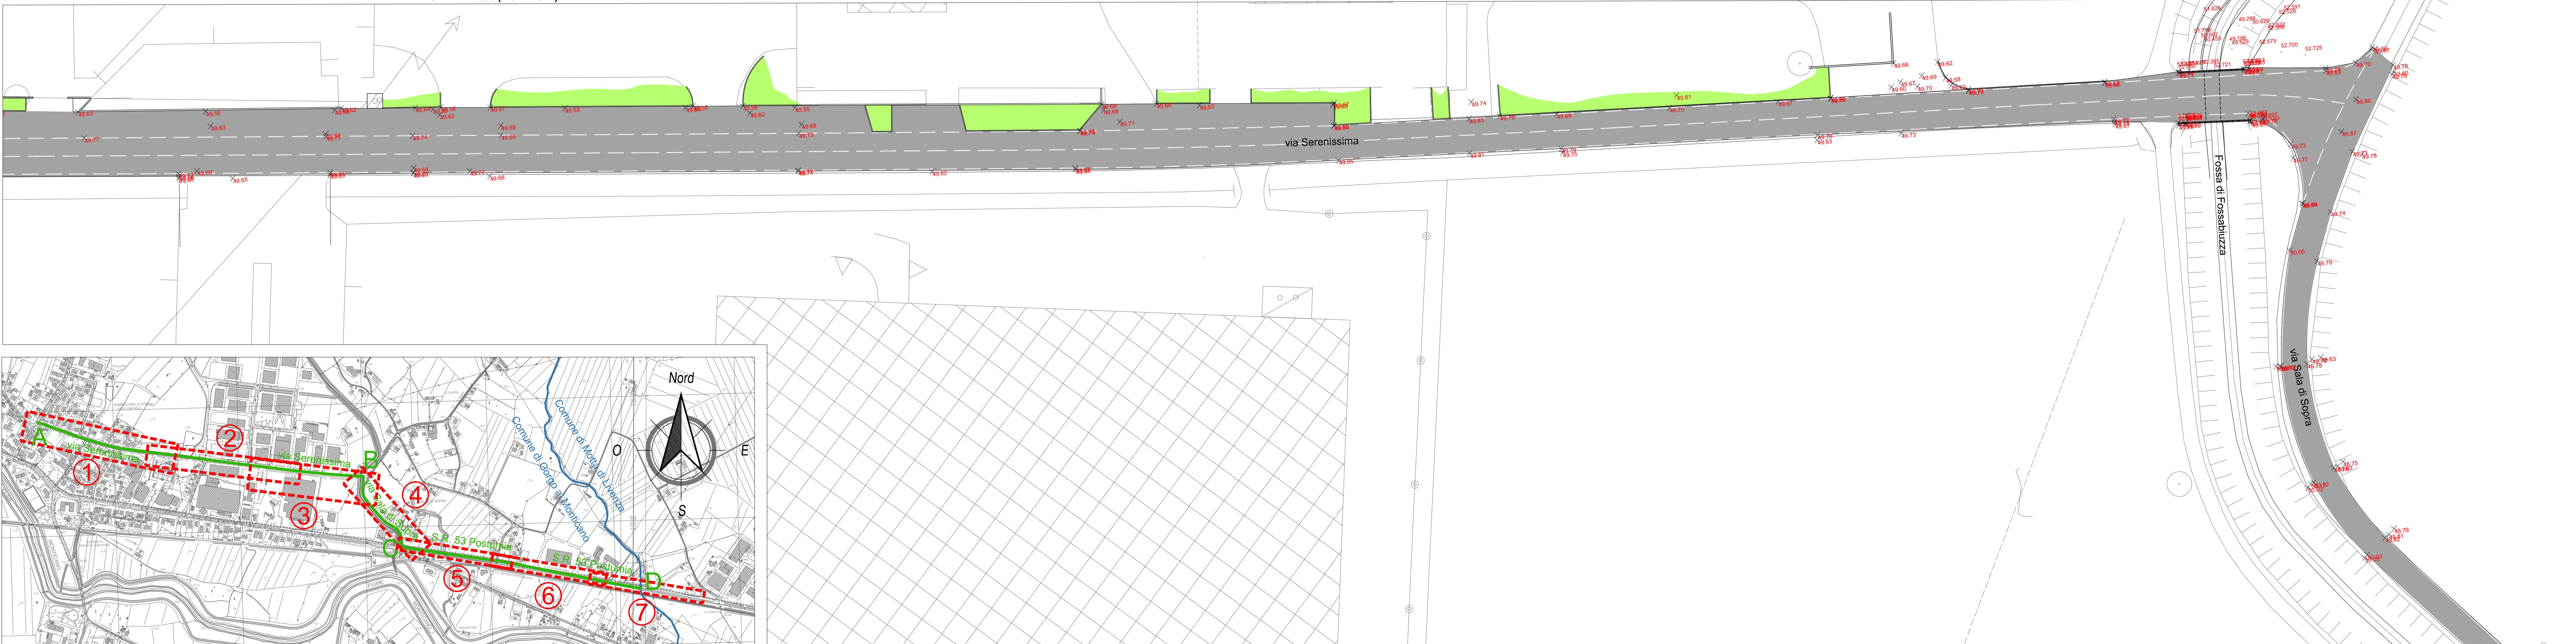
via Serenissima

Fossa di Fossabiuzza

via Sala di Sopra

Nord
O
E
S

A
B
C
D
1
2
3
4
5
6
7

via Serenissima
via Serenissima
via Sala di Sopra
S.R. 53 Postumia
S.R. 53 Postumia
Comune di Motta di Livenza
Comune di Gorgo al Monticano